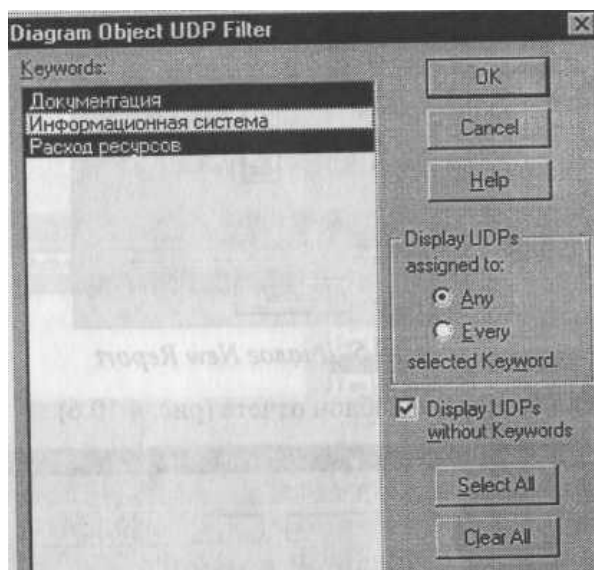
Diagram Object UDP Filter

Keywords:

Документация

Информационная система

Расход ресурсов

OK

Cancel

Help

Display UDPs assigned to:

Any

Every

selected Keyword.

Display UDPs without Keywords

Select All

Clear All